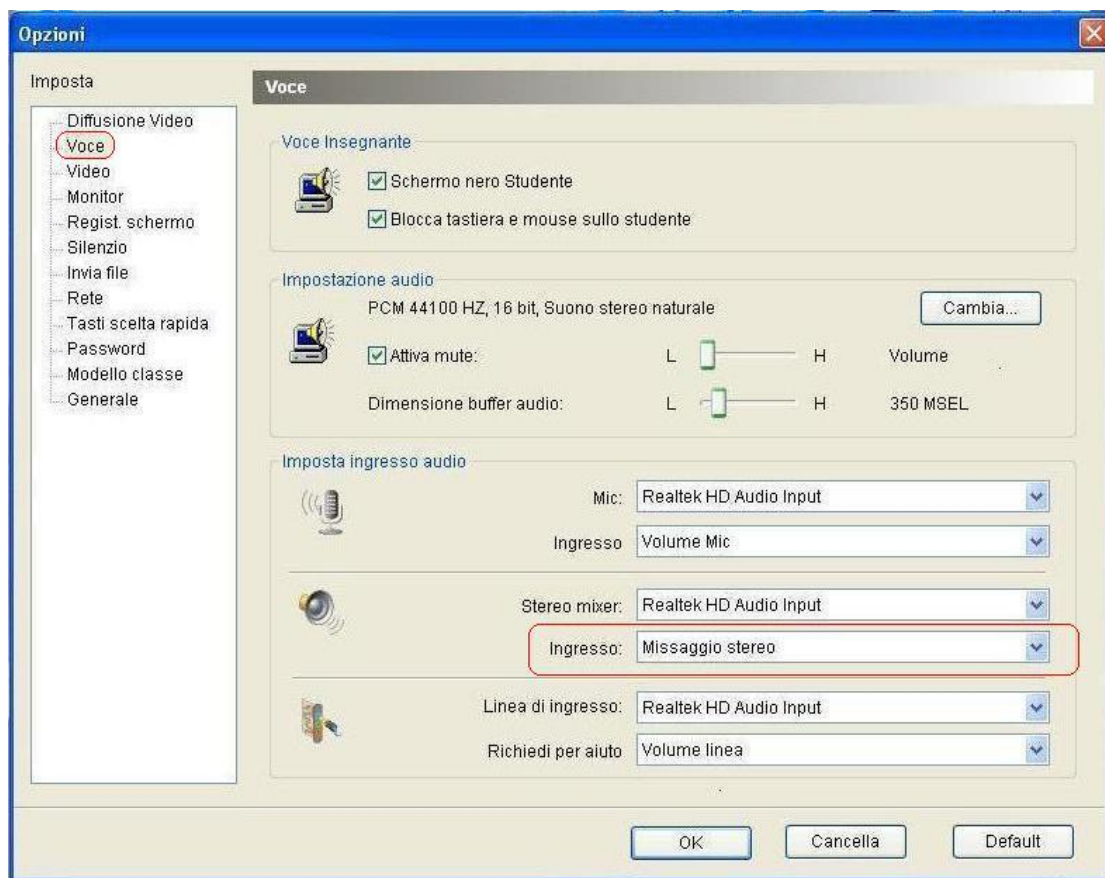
Opzioni

Imposta

Diffusione Video
Voce
Video
Monitor
Regist. schermo
Silenzio
Invia file
Rete
Tasti scelta rapida
Password
Modello classe
Generale

Voce

Voce Insegnante

Schermo nero Studente

Blocca tastiera e mouse sullo studente

Impostazione audio

PCM 44100 HZ, 16 bit, Suono stereo naturale

Cambia...

Attiva mute: L H Volume

Dimensione buffer audio: L H 350 MSEL

Imposta ingresso audio

Mic: Realtek HD Audio Input

Ingresso Volume Mic

Stereo mixer: Realtek HD Audio Input

Ingresso: Missaggio stereo

Linea di ingresso: Realtek HD Audio Input

Richiedi per aiuto Volume linea

OK Cancella Default